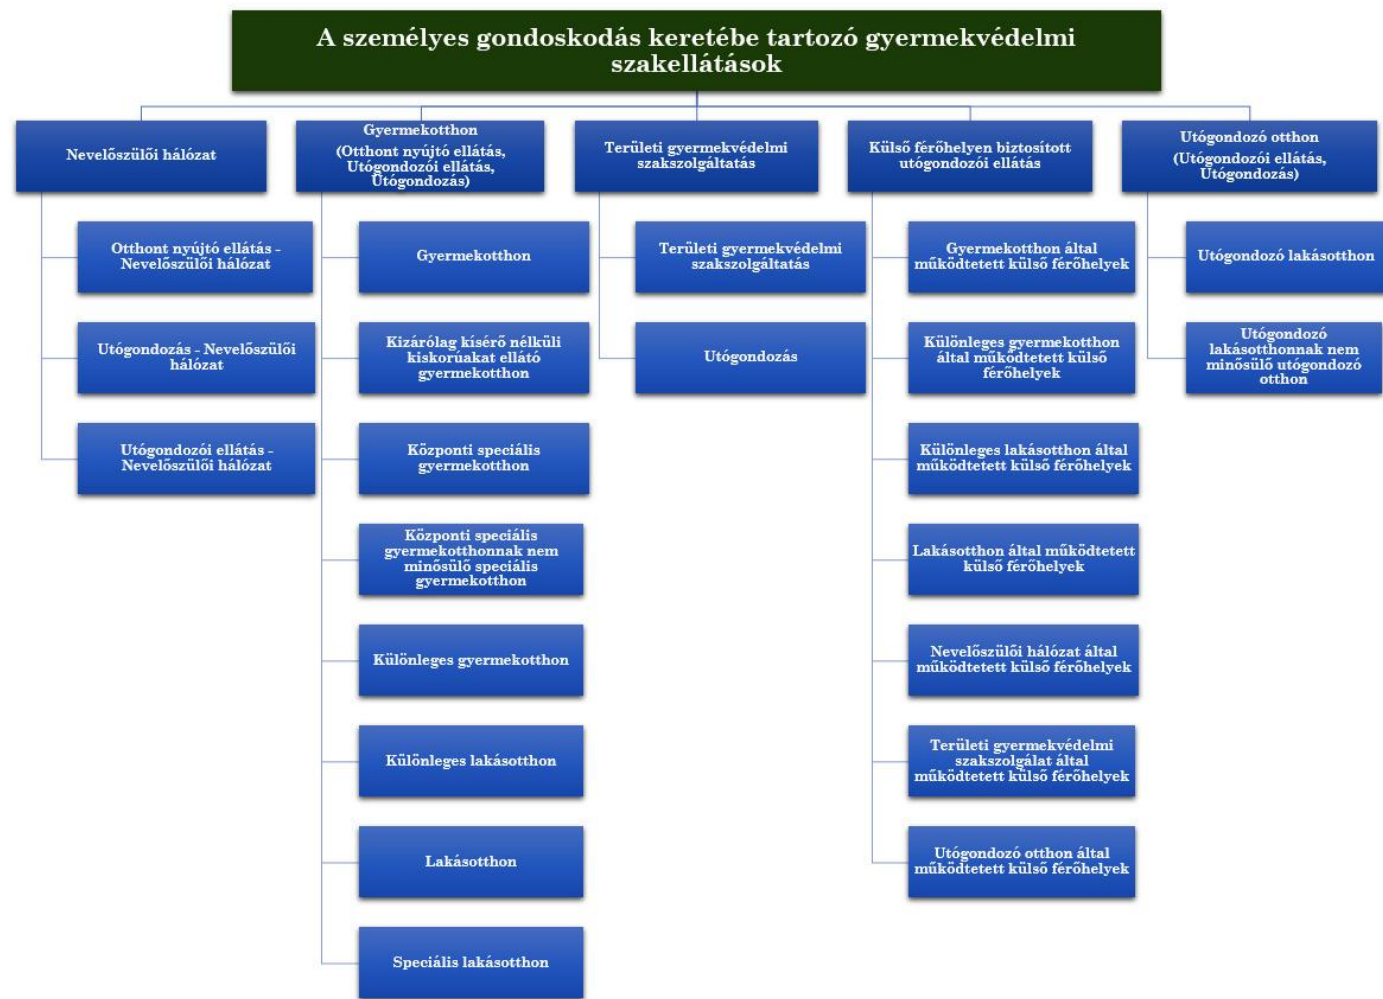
A személyes gondoskodás keretébe tartozó gyermekvédelmi szakellátások

Nevelőszülői hálózat

Otthont nyújtó ellátás - Nevelőszülői hálózat

Utógondozás - Nevelőszülői hálózat

Utógondozói ellátás - Nevelőszülői hálózat

Gyermekotthon (Otthont nyújtó ellátás, Utógondozói ellátás, Utógondozás)

Gyermekotthon

Kizárólag kísérő nélküli kiskorúakat ellátó gyermekotthon

Központi speciális gyermekotthon

Központi speciális gyermekotthonnak nem minősülő speciális gyermekotthon

Különleges gyermekotthon

Különleges lakásotthon

Lakásotthon

Speciális lakásotthon

Területi gyermekvédelmi szakszolgáltatás

Területi gyermekvédelmi szakszolgáltatás

Utógondozás

Külső férőhelyen biztosított utógondozói ellátás

Gyermekotthon által működtetett külső férőhelyek

Különleges gyermekotthon által működtetett külső férőhelyek

Különleges lakásotthon által működtetett külső férőhelyek

Lakásotthon által működtetett külső férőhelyek

Nevelőszülői hálózat által működtetett külső férőhelyek

Területi gyermekvédelmi szakszolgálat által működtetett külső férőhelyek

Utógondozó otthon által működtetett külső férőhelyek

Utógondozó otthon (Utógondozói ellátás, Utógondozás)

Utógondozó lakásotthon

Utógondozó lakásotthonnak nem minősülő utógondozó otthon